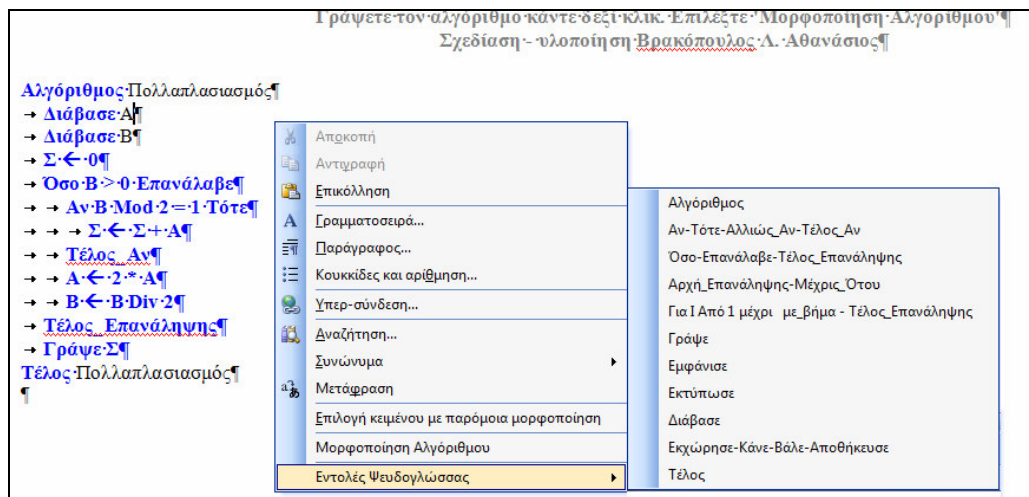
Γράψετε·τον·αλγόριθμο·κάντε·δεξί·κλικ.·Επιλέξτε·"Μορφοποίηση·Αλγορίθμου"¶
Σχεδίαση·-·υλοποίηση·Βρακόπουλος·Λ.·Αθανάσιος¶

Αλγόριθμος·Πολλαπλασιασμός¶
→ Διάβασε·Α¶
→ Διάβασε·Β¶
→ Σ·←·0¶
→ Όσο·Β·>·0·Επανάλαβε¶
→ → Αν·Β·Mod·2·=·1·Τότε¶
→ → → Σ·←·Σ·+·Α¶
→ → Τέλος_Αν¶
→ → Α·←·2·*·Α¶
→ → Β·←·Β·Div·2¶
→ Τέλος_Επανάληψης¶
→ Γράψε·Σ¶
Τέλος·Πολλαπλασιασμός¶
¶

Αποκοπή
Αντιγραφή
Επικόλληση
Γραμματοσειρά...
Παράγραφος...
Κουκκίδες και αρίθμηση...
Υπερ-σύνδεση...
Αναζήτηση...
Συνώνυμα
Μετάφραση
Επιλογή κειμένου με παρόμοια μορφοποίηση
Μορφοποίηση Αλγόριθμου
Εντολές Ψευδογλώσσας

Αλγόριθμος
Αν-Τότε-Αλλιώς_Αν-Τέλος_Αν
Όσο-Επανάλαβε-Τέλος_Επανάληψης
Αρχή_Επανάληψης-Μέχρις_Ότου
Για Ι Από 1 μέχρι με_βήμα - Τέλος_Επανάληψης
Γράψε
Εμφάνισε
Εκτύπωσε
Διάβασε
Εκχώρησε-Κάνε-Βάλε-Αποθήκευσε
Τέλος